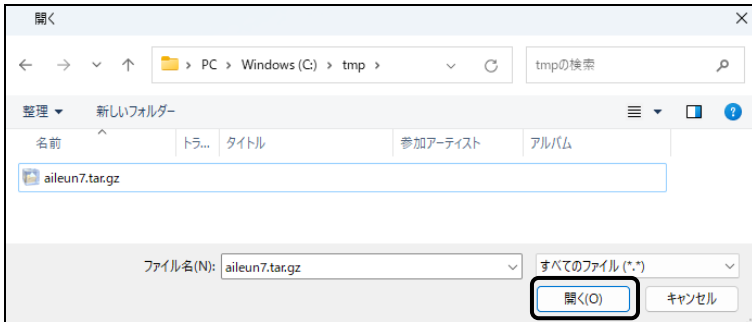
開く

× 

PC > Windows (C:) > tmp >

tmpの検索

整理 ▾ 新しいフォルダー

名前 | トラ... | タイトル | 参加アーティスト | アルバム

aileun7.tar.gz

ファイル名(N): aileun7.tar.gz

すべてのファイル (*.*)

開く(O)

キャンセル